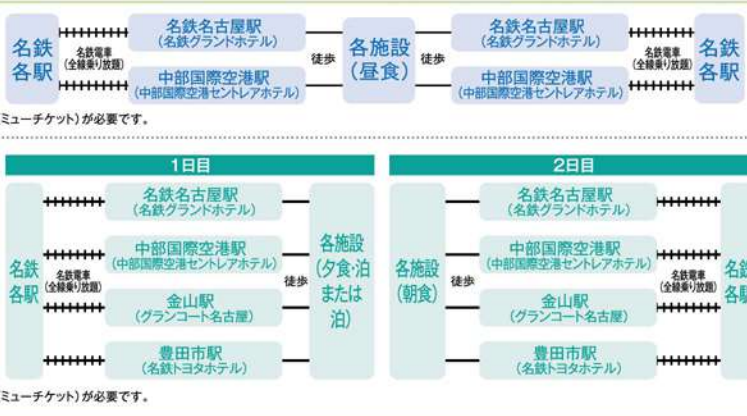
名鉄各駅

名鉄電車（全線乗り放題）

名鉄名古屋駅（名鉄グランドホテル）

中部国際空港駅（中部国際空港セントレアホテル）

徒歩

各施設（昼食）

徒歩

名鉄名古屋駅（名鉄グランドホテル）

中部国際空港駅（中部国際空港セントレアホテル）

名鉄電車（全線乗り放題）

名鉄各駅

ミューチケット）が必要です。

1日目

名鉄各駅

名鉄電車（全線乗り放題）

名鉄名古屋駅（名鉄グランドホテル）

中部国際空港駅（中部国際空港セントレアホテル）

金山駅（グランコート名古屋）

豊田市駅（名鉄トヨタホテル）

徒歩

各施設（夕食・泊または泊）

2日目

各施設（朝食）

徒歩

名鉄名古屋駅（名鉄グランドホテル）

中部国際空港駅（中部国際空港セントレアホテル）

金山駅（グランコート名古屋）

豊田市駅（名鉄トヨタホテル）

名鉄電車（全線乗り放題）

名鉄各駅

ミューチケット）が必要です。